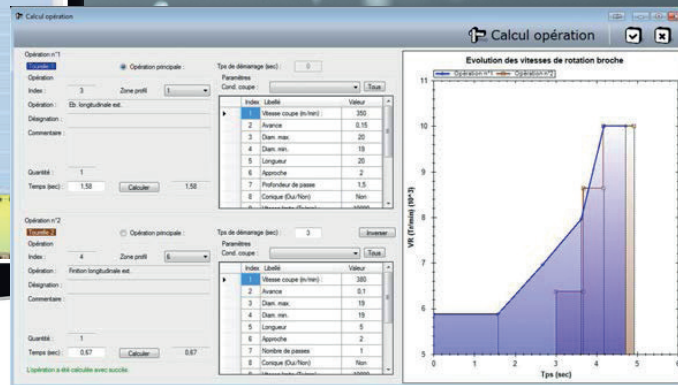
Calcul opération

Calcul opération

Opération n°1
Tourelle 1
Opération principale :
Opération
Index : 3
Zone profil 1
Opération : Eb. longitudinale ext.
Désignation :
Commentaire :
Quantité : 1
Temps (sec) : 1.58
Calculer
1.58

Tps de démarrage (sec) : 0
Paramètres
Cond. coupe :
Tous

| Index | Libellé | Valeur |
|---|---|---|
| 1 | Vitesse coupe (m/min) : | 350 |
| 2 | Avance | 0.15 |
| 3 | Diam. max. | 20 |
| 4 | Diam. min. | 19 |
| 5 | Longueur | 20 |
| 6 | Approche | 2 |
| 7 | Profondeur de passe | 1.5 |
| 8 | Conique (Oui/Non) | Non |

Opération n°2
Tourelle 2
Opération principale :
Opération
Index : 4
Zone profil 6
Opération : Finition longitudinale ext.
Désignation :
Commentaire :
Quantité : 1
Temps (sec) : 0.67
Calculer
0.67
L'opération a été calculée avec succès.

Tps de démarrage (sec) : 3
Inverser
Paramètres
Cond. coupe :
Tous

| Index | Libellé | Valeur |
|---|---|---|
| 1 | Vitesse coupe (m/min) : | 380 |
| 2 | Avance | 0.1 |
| 3 | Diam. max. | 19 |
| 4 | Diam. min. | 19 |
| 5 | Longueur | 5 |
| 6 | Approche | 2 |
| 7 | Nombre de passes | 1 |
| 8 | Conique (Oui/Non) | Non |

Evolution des vitesses de rotation broche
Opération n°1
Opération n°2
VR (Tr/min) (10^3)
11
10
9
8
7
6
5
0
1
2
3
4
5
Tps (sec)